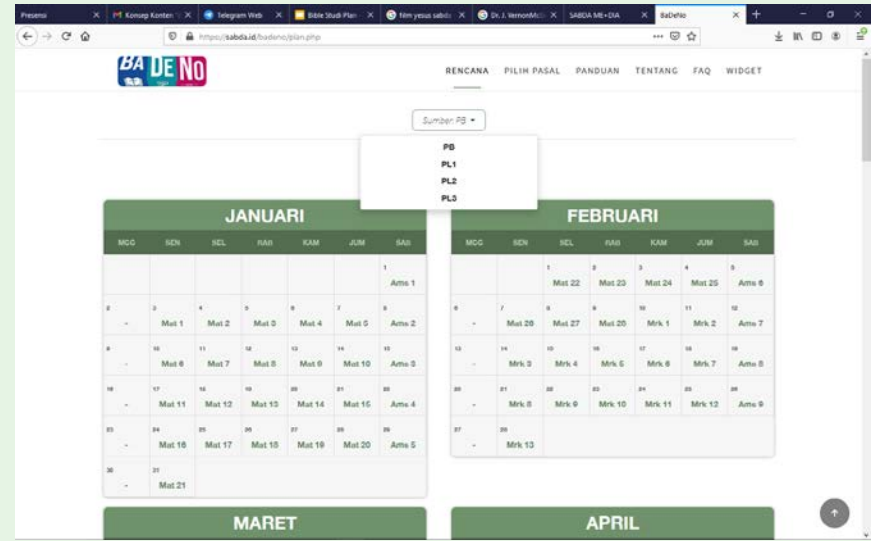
Presensi | Konsep Konten | Telegram Web | Bible Studi Plan | film yesus sabda | Dr. J. VernonMc | SABDA ME+DIA | BaDeNo

https://sabda.id/badeno/plan.php

BA DE NO

RENCANA PILIH PASAL PANDUAN TENTANG FAQ WIDGET

Sumber PB ▾

PB
PL1
PL2
PL3

JANUARI

| MGG | SEN | SEL | RAB | KAM | JUM | SAB |
|---|---|---|---|---|---|---|
| | | | | | | 1 Ams 1 |
| 2 - | 3 Mat 1 | 4 Mat 2 | 5 Mat 3 | 6 Mat 4 | 7 Mat 5 | 8 Ams 2 |
| 9 - | 10 Mat 6 | 11 Mat 7 | 12 Mat 8 | 13 Mat 9 | 14 Mat 10 | 15 Ams 3 |
| 16 - | 17 Mat 11 | 18 Mat 12 | 19 Mat 13 | 20 Mat 14 | 21 Mat 15 | 22 Ams 4 |
| 23 - | 24 Mat 16 | 25 Mat 17 | 26 Mat 18 | 27 Mat 19 | 28 Mat 20 | 29 Ams 5 |
| 30 - | 31 Mat 21 | | | | | |

FEBRUARI

| MGG | SEN | SEL | RAB | KAM | JUM | SAB |
|---|---|---|---|---|---|---|
| | | 1 Mat 22 | 2 Mat 23 | 3 Mat 24 | 4 Mat 25 | 5 Ams 6 |
| 6 - | 7 Mat 26 | 8 Mat 27 | 9 Mat 28 | 10 Mrk 1 | 11 Mrk 2 | 12 Ams 7 |
| 13 - | 14 Mrk 3 | 15 Mrk 4 | 16 Mrk 5 | 17 Mrk 6 | 18 Mrk 7 | 19 Ams 8 |
| 20 - | 21 Mrk 8 | 22 Mrk 9 | 23 Mrk 10 | 24 Mrk 11 | 25 Mrk 12 | 26 Ams 9 |
| 27 - | 28 Mrk 13 | | | | | |

MARET

APRIL